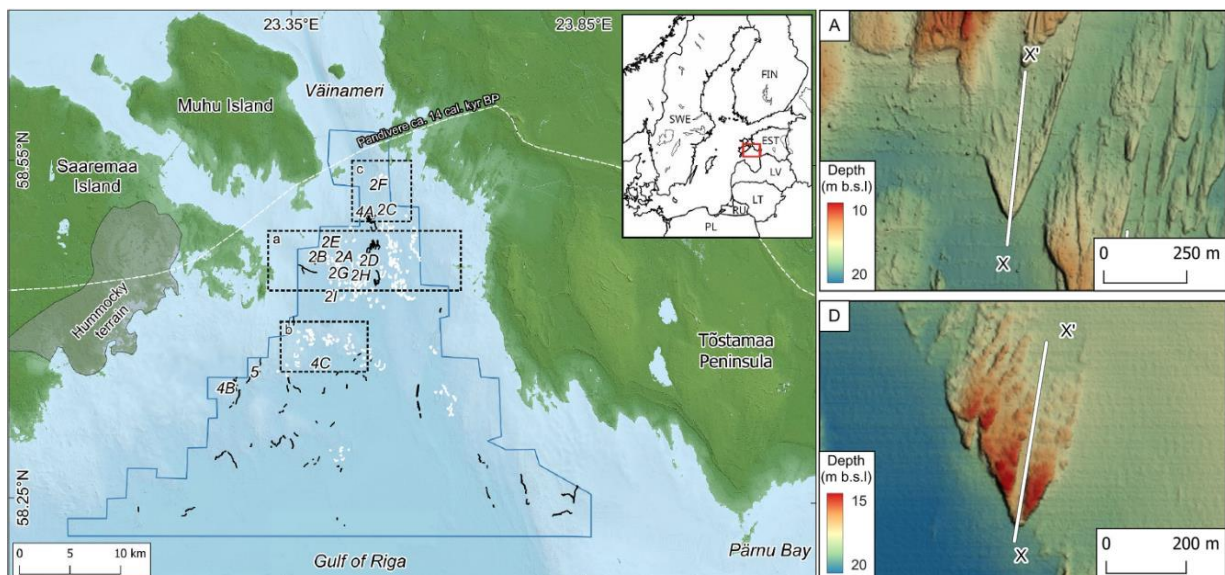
23.35°E
23.85°E
Muhu Island
Väinameri
Pandivere ca. 14 cal. kyr BP
Saaremaa Island
58.55°N
c
2F
4A 2C
a
2E
2B 2A 2D
2G 2H
2I
Hummocky terrain
b
4C
5
4B
Tõstamaa Peninsula
58.25°N
0 5 10 km
Gulf of Riga
Pärnu Bay
FIN
SWE
EST
LV
LT
RU
PL
A
X'
Depth (m b.s.l)
10
20
X
0 250 m
D
X'
Depth (m b.s.l)
15
20
X
0 200 m